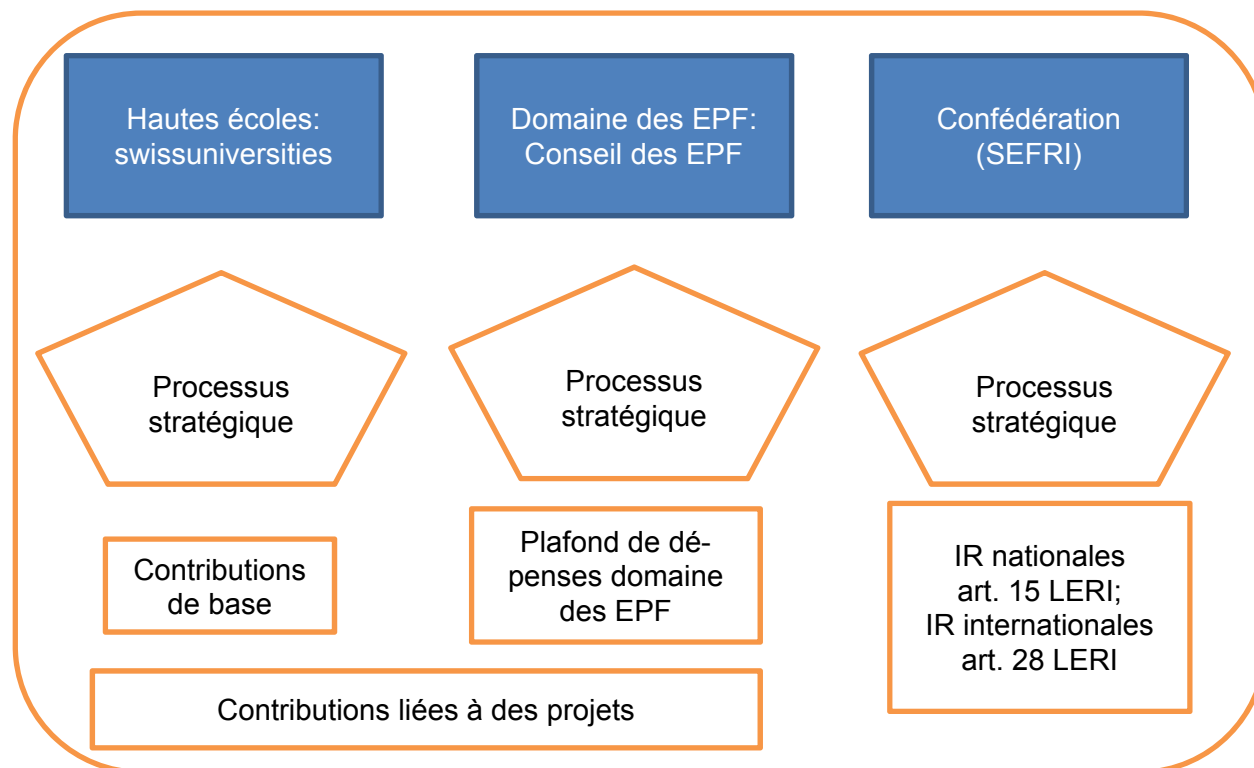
Hautes écoles: swissuniversities

Domaine des EPF: Conseil des EPF

Confédération (SEFRI)

Processus stratégique

Processus stratégique

Processus stratégique

Contributions de base

Plafond de dépenses domaine des EPF

IR nationales art. 15 LERI; IR internationales art. 28 LERI

Contributions liées à des projets